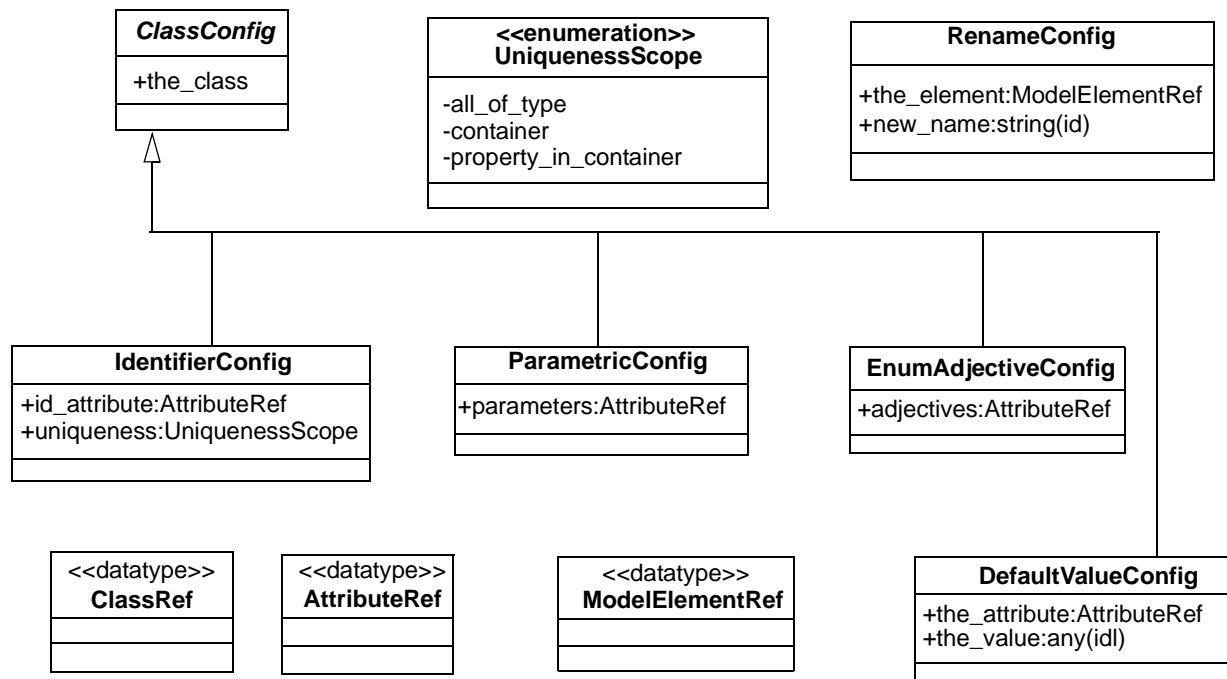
ClassConfig
+the_class

<<enumeration>>
UniquenessScope
-all_of_type
-container
-property_in_container

RenameConfig
+the_element:ModelElementRef
+new_name:string(id)

IdentifierConfig
+id_attribute:AttributeRef
+uniqueness:UniquenessScope

ParametricConfig
+parameters:AttributeRef

EnumAdjectiveConfig
+adjectives:AttributeRef

<<datatype>>
ClassRef

<<datatype>>
AttributeRef

<<datatype>>
ModelElementRef

DefaultValueConfig
+the_attribute:AttributeRef
+the_value:any(idl)